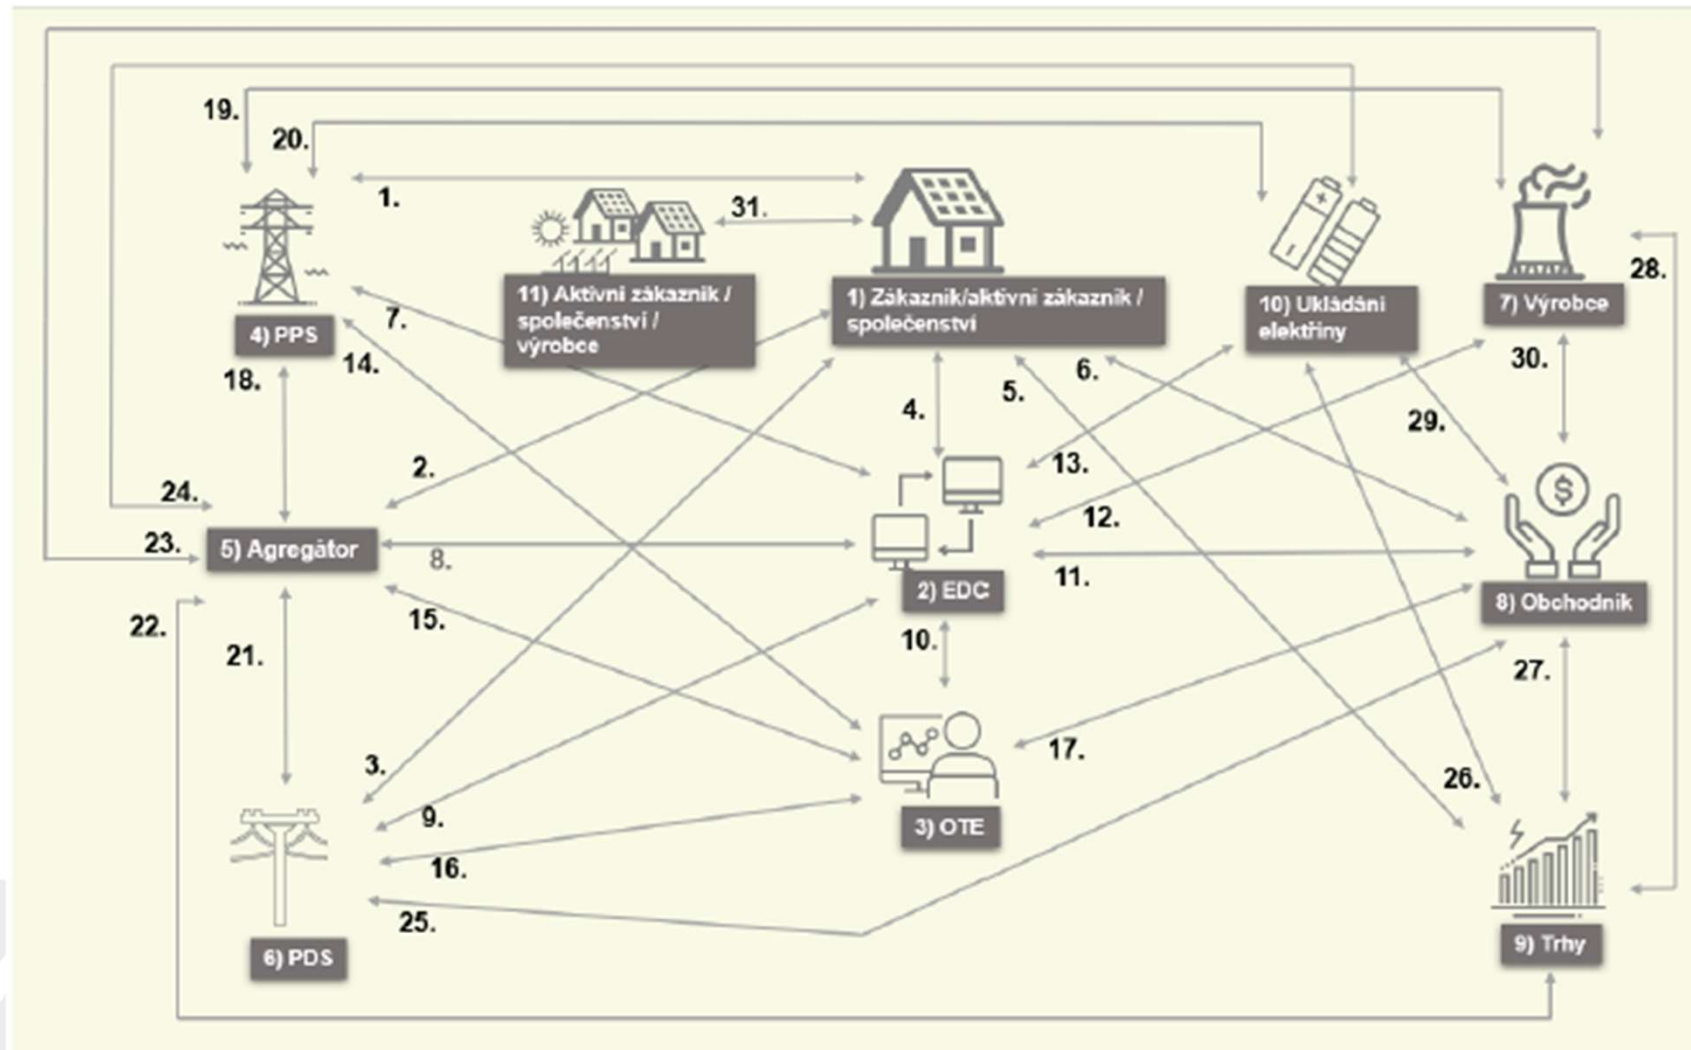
19.
20.
1.
31.
4) PPS
11) Aktivní zákazník / společenství / výrobce
1) Zákazník/aktivní zákazník / společenství
10) Ukládání elektřiny
7) Výrobce
28.
7.
14.
18.
6.
5.
30.
4.
29.
13.
2.
24.
12.
23.
5) Agregátor
8.
11.
2) EDC
8) Obchodník
22.
15.
21.
10.
27.
17.
3.
26.
9.
3) OTE
16.
25.
6) PDS
9) Trhy